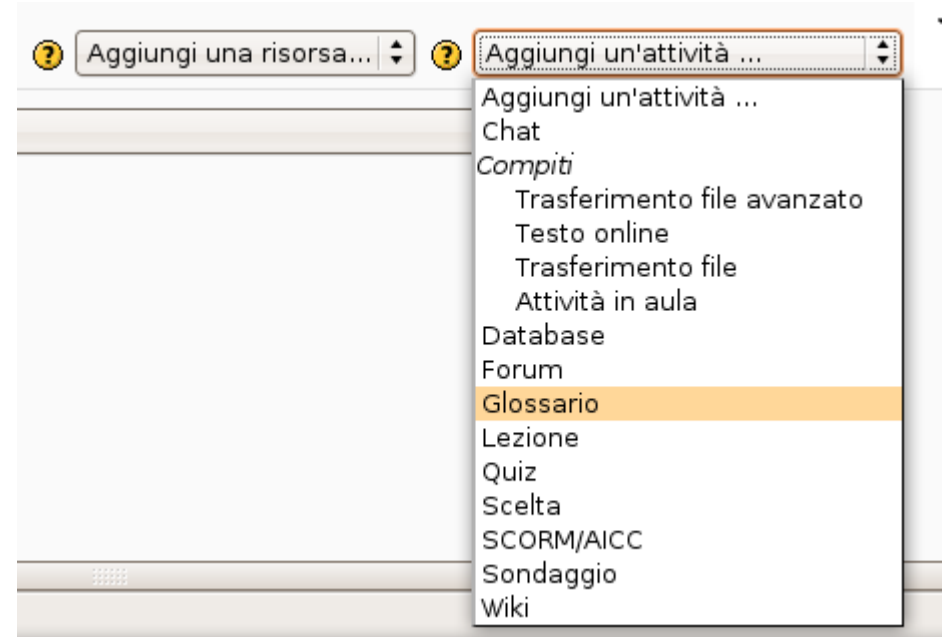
Aggiungi una risorsa...

Aggiungi un'attività ...

Aggiungi un'attività ...
Chat
*Compiti*
Trasferimento file avanzato
Testo online
Trasferimento file
Attività in aula
Database
Forum
Glossario
Lezione
Quiz
Scelta
SCORM/AICC
Sondaggio
Wiki